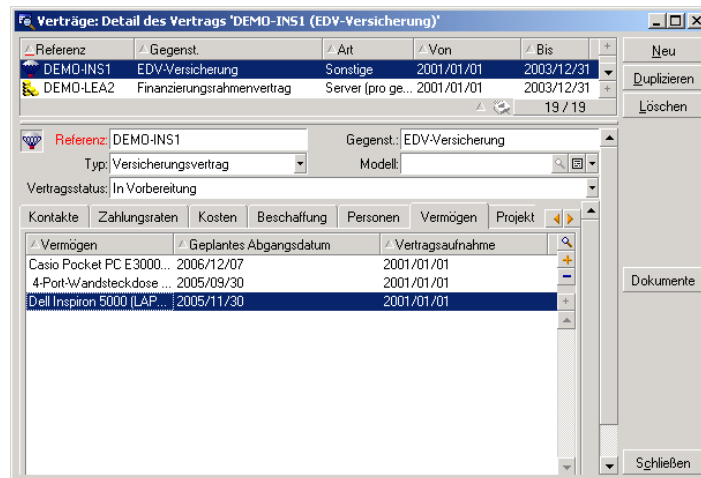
Verträge: Detail des Vertrags 'DEMO-INS1 (EDV-Versicherung)'

| Referenz | Gegenst. | Art | Von | Bis |
|---|---|---|---|---|
| DEMO-INS1 | EDV-Versicherung | Sonstige | 2001/01/01 | 2003/12/31 |
| DEMO-LEA2 | Finanzierungsrahmenvertrag | Server (pro ge... | 2001/01/01 | 2003/12/31 |

19 / 19

Neu
Duplizieren
Löschen

Referenz: DEMO-INS1
Gegenst.: EDV-Versicherung
Typ: Versicherungsvertrag
Modell:
Vertragsstatus: In Vorbereitung

Kontakte | Zahlungsraten | Kosten | Beschaffung | Personen | Vermögen | Projekt

| Vermögen | Geplantes Abgangsdatum | Vertragsaufnahme |
|---|---|---|
| Casio Pocket PC E3000... | 2006/12/07 | 2001/01/01 |
| 4-Port-Wandsteckdose ... | 2005/09/30 | 2001/01/01 |
| Dell Inspiron 5000 (LAP... | 2005/11/30 | 2001/01/01 |

Dokumente

Schließen